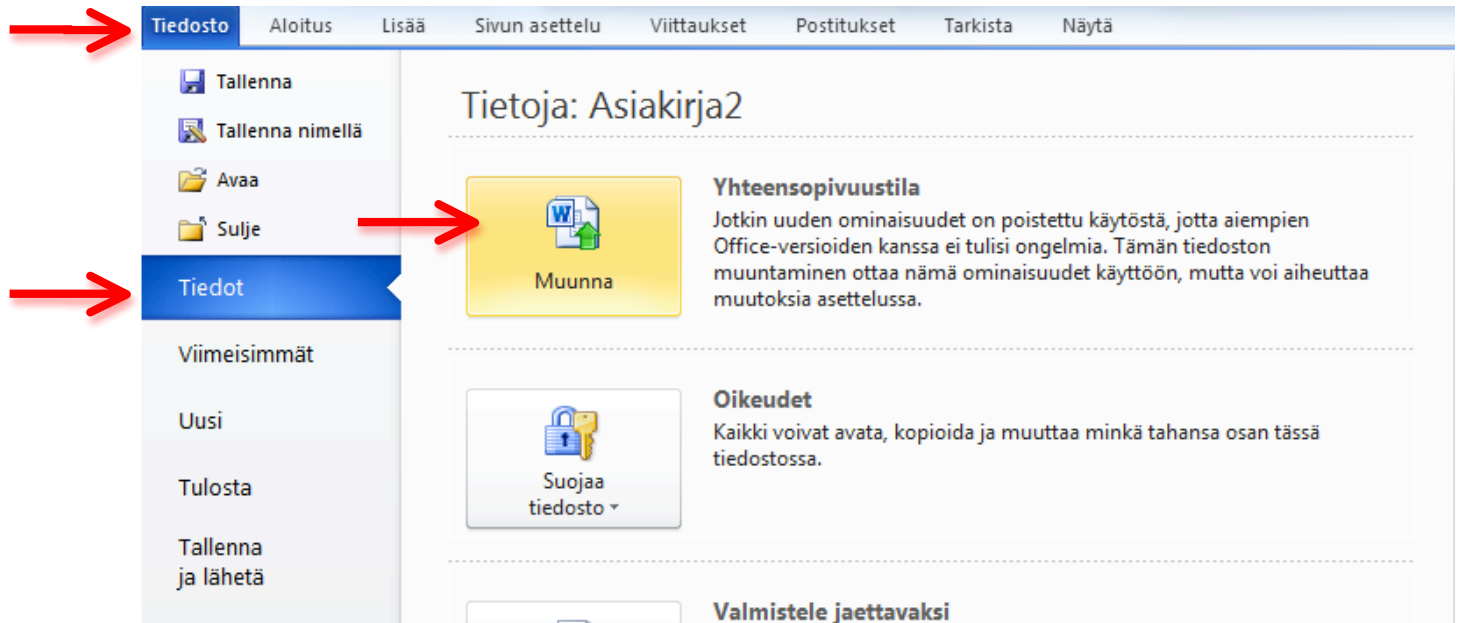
Tiedosto Aloitus Lisää Sivun asettelu Viittaukset Postitukset Tarkista Näytä

Tallenna
Tallenna nimellä
Avaa
Sulje
Tiedot
Viimeisimmät
Uusi
Tulosta
Tallenna ja lähetä

Tietoja: Asiakirja2

Muunna

Yhteensopivuustila
Jotkin uuden ominaisuudet on poistettu käytöstä, jotta aiempien Office-versioiden kanssa ei tulisi ongelmia. Tämän tiedoston muuntaminen ottaa nämä ominaisuudet käyttöön, mutta voi aiheuttaa muutoksia asettelussa.

Suojaa tiedosto

Oikeudet
Kaikki voivat avata, kopioida ja muuttaa minkä tahansa osan tässä tiedostossa.

Valmistele jaettavaksi